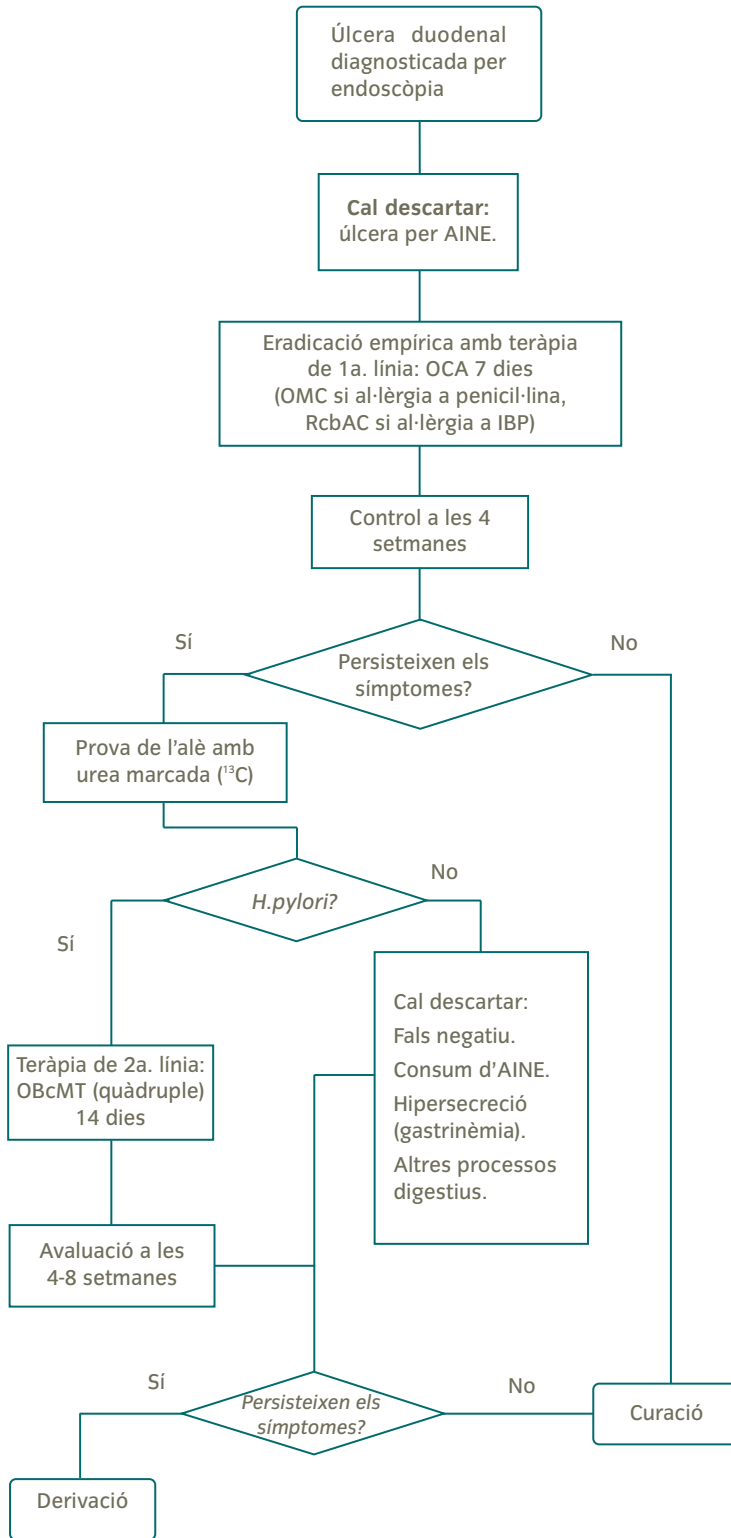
Úlcera duodenal diagnosticada per endoscòpia

**Cal descartar:** úlcera per AINE.

Eradicació empírica amb teràpia de 1a. línia: OCA 7 dies (OMC si al·lèrgia a penicil·lina, RcbAC si al·lèrgia a IBP)

Control a les 4 setmanes

Sí

No

Persisteixen els símptomes?

Prova de l'alè amb urea marcada ($^{13}C$)

No

*H.pylori?*

Sí

Cal descartar:
Fals negatiu.
Consum d'AINE.
Hipersecreció (gastrinèmia).
Altres processos digestius.

Teràpia de 2a. línia: OBcMT (quàdruple) 14 dies

Avaluació a les 4-8 setmanes

Sí

No

*Persisteixen els símptomes?*

Curació

Derivació